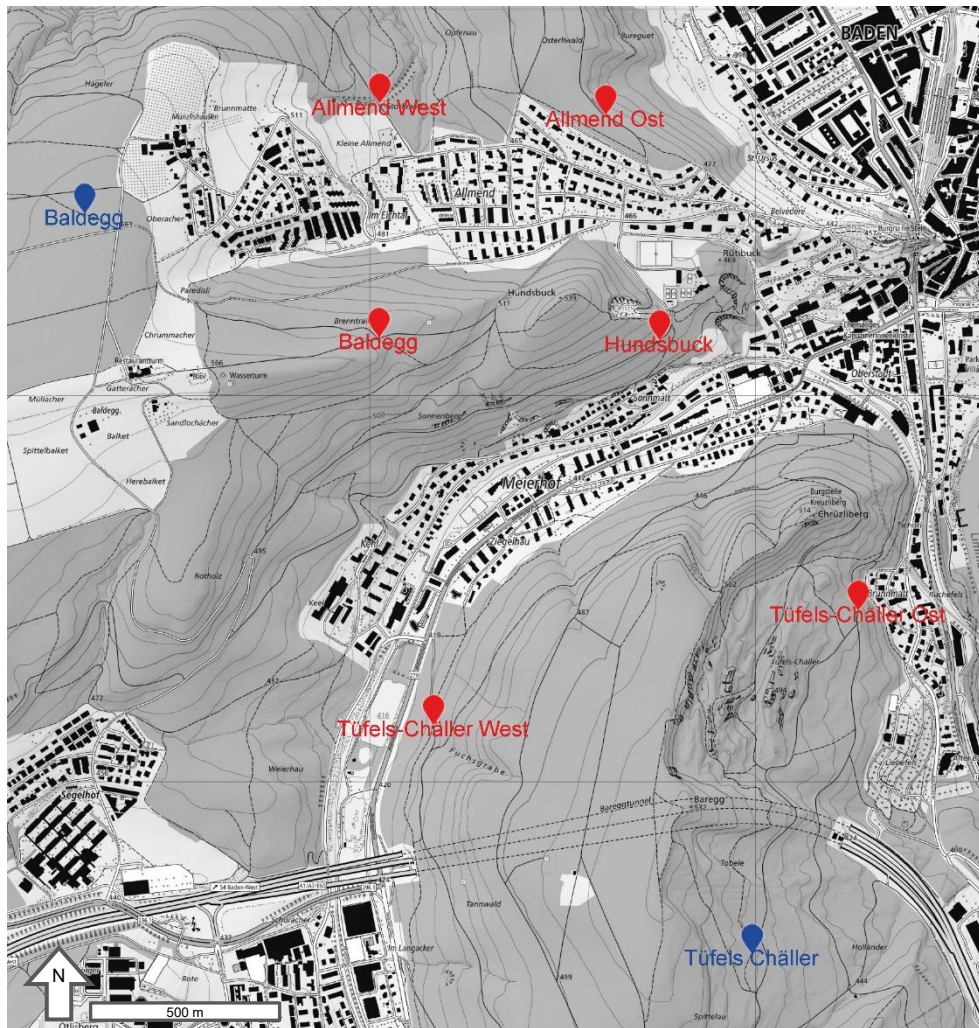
BADEN

Hageler

Opfernau

Osterhwald

Bureguet

Allmend West

Allmend Ost

Brunnmatte

Münzlishausen

511

Kleine Allmend

469

477

St. Ursus

Baldegg

Oberacher

Allmend

466

Belvedere

Im Eichtal

481

Rütibuck

Paradisli

Hundsbuck

539

Brenntrain

Baldegg

Hundsbuck

Chrummacher

Restaurantturm

566

Wasserturm

Gatteracher

Müliacher

Baldegg

Sandlochächer

Balket

Spittelbalket

Sonnenberg

Sonnmatt

Oberstadt

Herebalket

Meierhof

Ziegelhau

446

Burgstelle Kreuzliberg

514

Chrüzliberg

495

Rotholz

487

502

Tüfels-Chäller Ost

Tüfels-Chäller

Ruchefels

452

472

416

Tüfels-Chäller West

Fuchsgrabe

Weierhau

420

Segelhof

Baregg

Bareggtunnel

532

Tobele

Tannwald

Baden-West

446

Im Langacker

Rote

Hollander

499

Tüfels Chäller

Ötlisberg

Spittelau

444

N

500 m